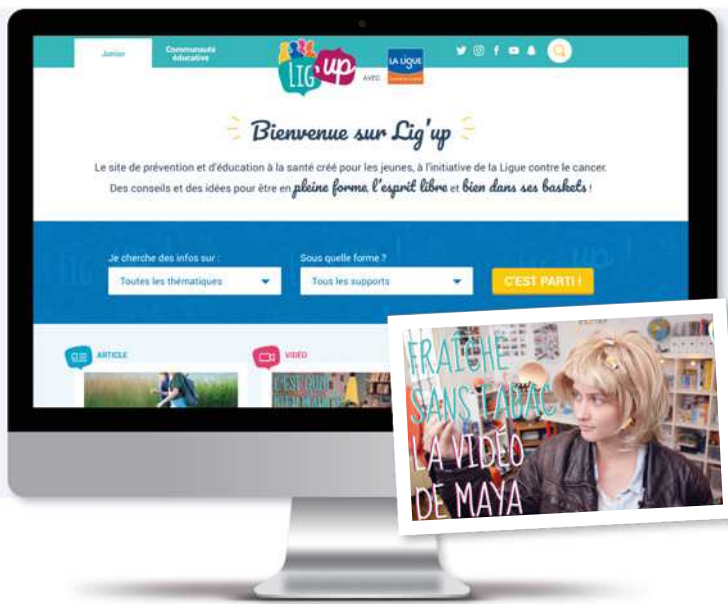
Junior

Communauté éducative

LIG'up

AVEC

LA LIGUE

Bienvenue sur Lig'up

Le site de prévention et d'éducation à la santé créé pour les jeunes, à l'initiative de la Ligue contre le cancer.
Des conseils et des idées pour être en pleine forme, l'esprit libre et bien dans ses baskets !

Je cherche des infos sur :

Toutes les thématiques

Sous quelle forme ?

Tous les supports

C'EST PARTI !

ARTICLE

VIDÉO

C'EST QUOI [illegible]

FRAÎCHE SANS TABAC LA VIDÉO DE MAYA